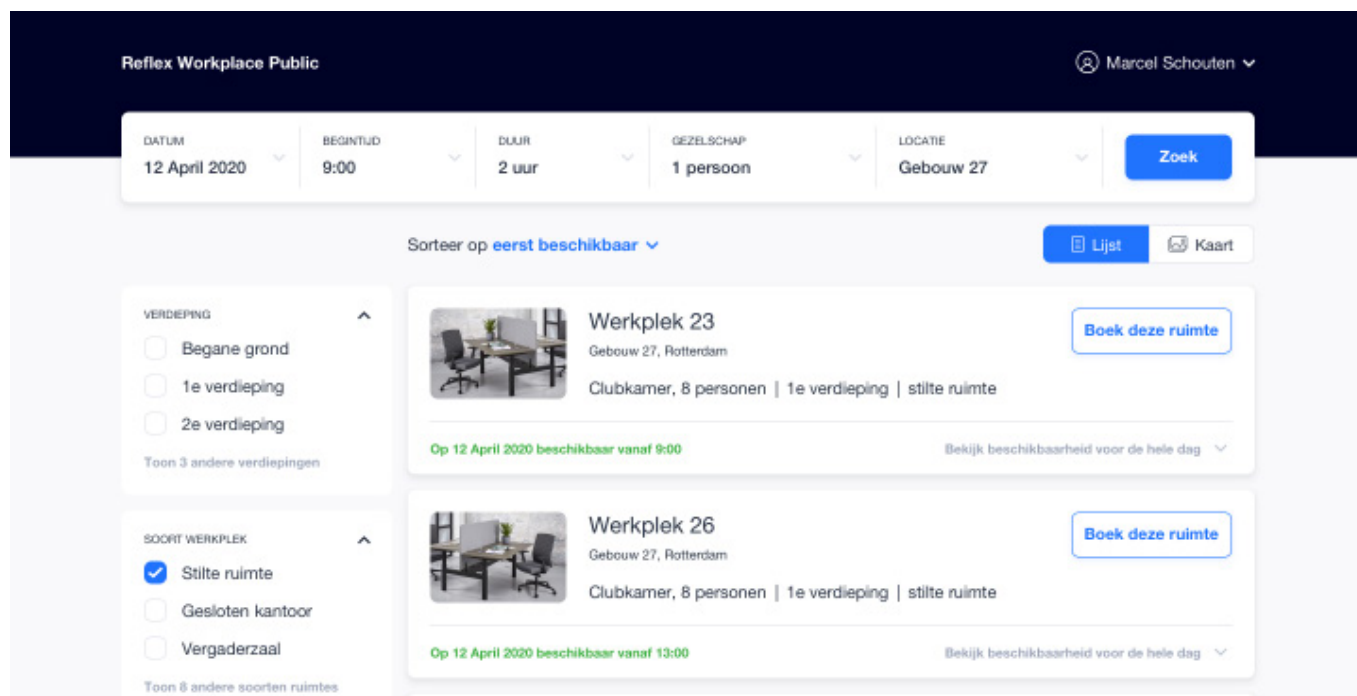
Reflex Workplace Public

Marcel Schouten

DATUM
12 April 2020

BEGINTIJD
9:00

DUUR
2 uur

GEZELSCHAP
1 persoon

LOCATIE
Gebouw 27

Zoek

Sorteer op eerst beschikbaar

Lijst

Kaart

VERDIEPING

Begane grond

1e verdieping

2e verdieping

Toon 3 andere verdiepingen

SOORT WERKPLEK

Stilte ruimte

Gesloten kantoor

Vergaderzaal

Toon 8 andere soorten ruimtes

Werkplek 23

Gebouw 27, Rotterdam

Clubkamer, 8 personen | 1e verdieping | stilte ruimte

Boek deze ruimte

Op 12 April 2020 beschikbaar vanaf 9:00

Bekijk beschikbaarheid voor de hele dag

Werkplek 26

Gebouw 27, Rotterdam

Clubkamer, 8 personen | 1e verdieping | stilte ruimte

Boek deze ruimte

Op 12 April 2020 beschikbaar vanaf 13:00

Bekijk beschikbaarheid voor de hele dag